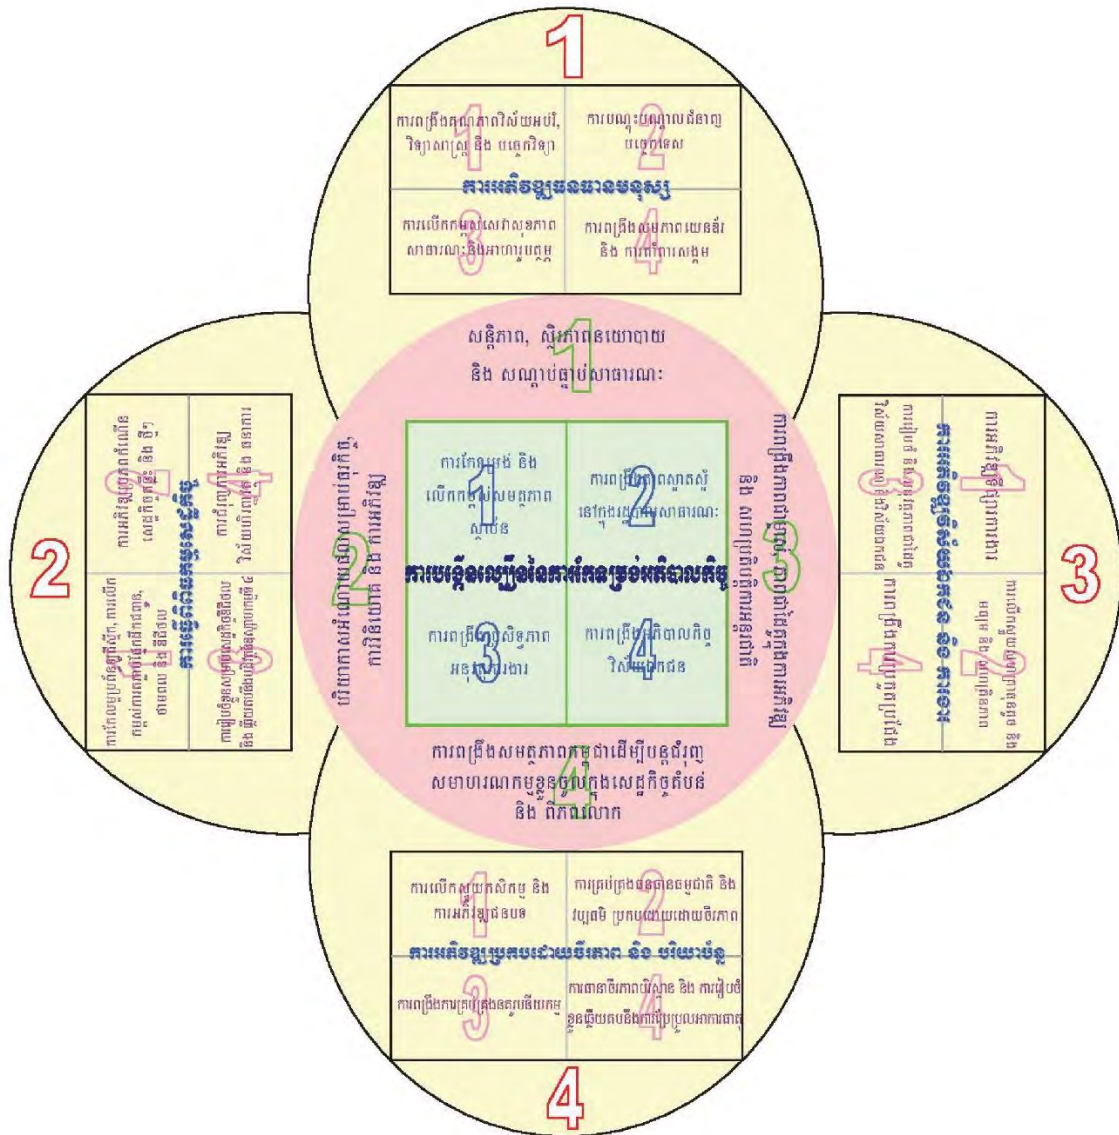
1

1
ការពង្រឹងគុណភាពវិស័យអប់រំ, វិទ្យាសាស្ត្រ និង បច្ចេកវិទ្យា

2
ការបណ្តុះបណ្តាលជំនាញបច្ចេកទេស

ការអភិវឌ្ឍធនធានមនុស្ស

3
ការលើកកម្ពស់សេវាសុខភាព សាធារណៈ និងអាហារូបត្ថម្ភ

4
ការពង្រឹងសមភាពយេនឌ័រ និង ការគាំពារសង្គម

1
សន្តិភាព, ស្ថិរភាពនយោបាយ និង សណ្តាប់ធ្នាប់សាធារណៈ

2
បរិយាកាសអំណោយផលសម្រាប់ធុរកិច្ច, ការវិនិយោគ និង ការអភិវឌ្ឍ

3
ការពង្រឹងភាពជាដៃគូ ក្នុងការអភិវឌ្ឍ និង សហប្រតិបត្តិការ

4
ការពង្រឹងសមត្ថភាពកម្ពុជាដើម្បីបន្តជំរុញសមាហរណកម្មខ្លួនចូលក្នុងសេដ្ឋកិច្ចតំបន់ និង ពិភពលោក

1
ការកែទម្រង់ និង លើកកម្ពស់សមត្ថភាពស្ថាប័ន

2
ការប្រយុទ្ធប្រឆាំងអំពើពុករលួយនៅក្នុងរដ្ឋបាលសាធារណៈ

ការពង្រឹងអភិបាលកិច្ចនៅតាមស្ថាប័ននិងអភិបាលកិច្ច

3
ការពង្រឹងនីតិរដ្ឋ និង សិទ្ធិមនុស្ស

4
ការពង្រឹងអភិបាលកិច្ចវិស័យឯកជន

2

1
ការកែលម្អប្រព័ន្ធដឹកជញ្ជូន និង ប្រព័ន្ធភស្តុភារ

2
ការអភិវឌ្ឍប្រព័ន្ធថាមពល និង ការផ្គត់ផ្គង់

ការអភិវឌ្ឍហេដ្ឋារចនាសម្ព័ន្ធ

3
ការអភិវឌ្ឍបច្ចេកវិទ្យាព័ត៌មាន និង ទូរគមនាគមន៍

4
ការអភិវឌ្ឍធនធានទឹក និង ប្រព័ន្ធធារាសាស្ត្រ

3

1
ការអភិវឌ្ឍវិស័យឯកជន

2
ការពង្រឹងសេវាហិរញ្ញវត្ថុ

ការអភិវឌ្ឍវិស័យឯកជន និង ការងារ

3
ការលើកកម្ពស់ការងារ និង ទីផ្សារការងារ

4
ការពង្រឹងប្រព័ន្ធធានារ៉ាប់រងសង្គម

4

1
ការលើកស្ទួយកសិកម្ម និង ការអភិវឌ្ឍជនបទ

2
ការគ្រប់គ្រងធនធានធម្មជាតិ និង វប្បធម៌ ប្រកបដោយចីរភាព

ការអភិវឌ្ឍប្រកបដោយចីរភាព និង បរិយាបន្ន

3
ការពង្រឹងការគ្រប់គ្រងនគរូបនីយកម្ម

4
ការធានាចីរភាពបរិស្ថាន និង ការត្រៀមខ្លួនឆ្លើយតបនឹងការប្រែប្រួលអាកាសធាតុ